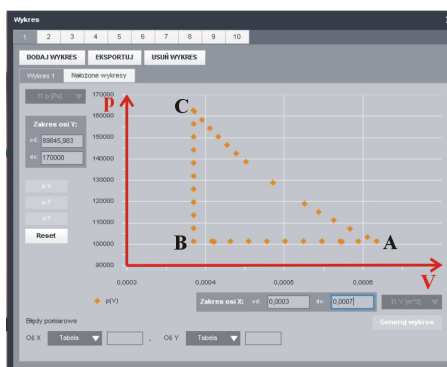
Wykres

1 2 3 4 5 6 7 8 9 10

DODAJ WYKRES EKSPORTUJ USUŃ WYKRES

Wykres 1 Nałożone wykresy

11: p [Pa]

Zakres osi Y:
od: 89845,983
do: 170000

p-V
p-T
V-T
Reset

p
C
B
A
V

170000
160000
150000
140000
130000
120000
110000
100000
90000

0,0003 0,0004 0,0005 0,0006

p(V)

Zakres osi X: od: 0,0003 do: 0,0007

11: V [m^3]

Generuj wykres

Błędy pomiarowe

Oś X Tabela , Oś Y Tabela